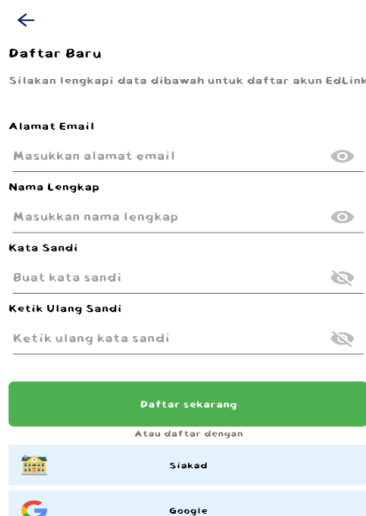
Daftar Baru

Silakan lengkapi data dibawah untuk daftar akun EdLink

Alamat Email

Masukkan alamat email

Nama Lengkap

Masukkan nama lengkap

Kata Sandi

Buat kata sandi

Ketik Ulang Sandi

Ketik ulang kata sandi

Daftar sekarang

Atau daftar dengan

Siakad

Google